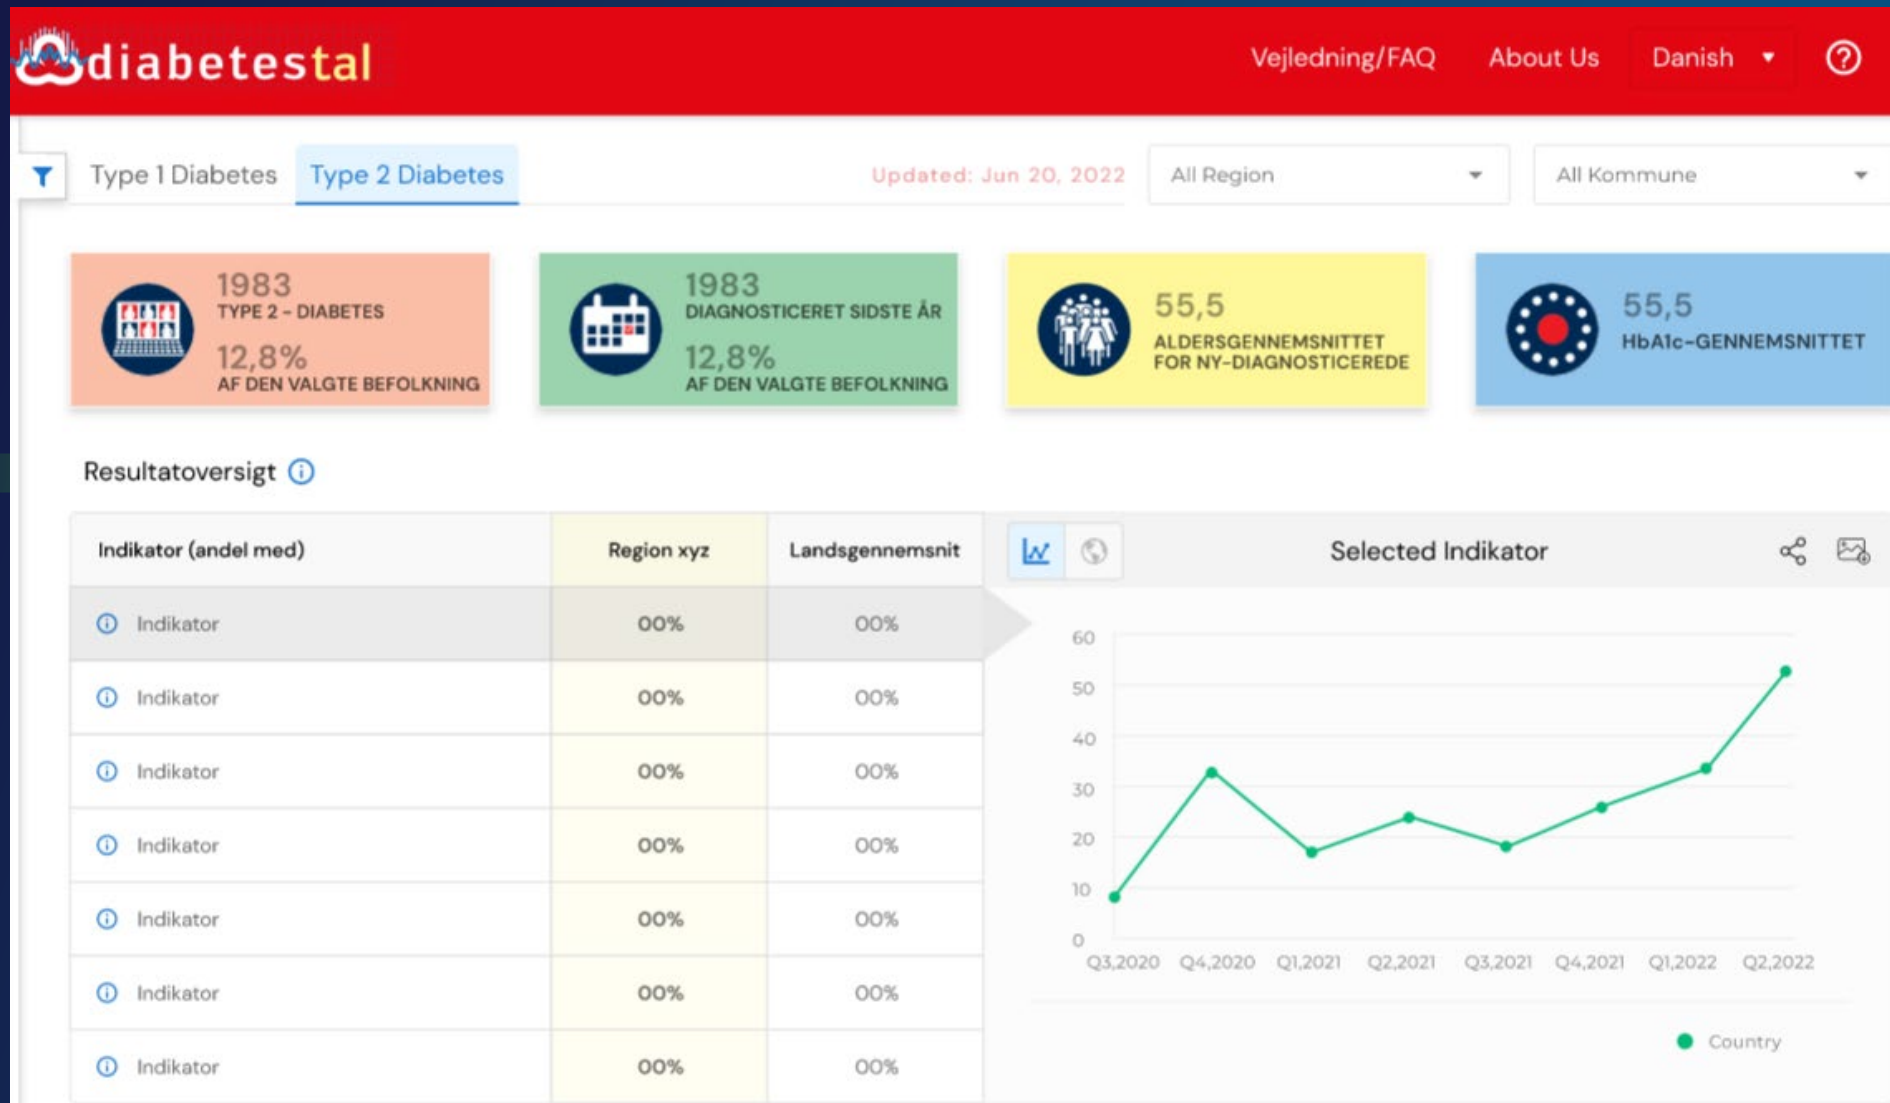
diabetestal

Vejledning/FAQ About Us Danish

Type 1 Diabetes Type 2 Diabetes

Updated: Jun 20, 2022

All Region

All Kommune

1983
TYPE 2 - DIABETES
12,8%
AF DEN VALGTE BEFOLKNING

1983
DIAGNOSTICERET SIDSTE ÅR
12,8%
AF DEN VALGTE BEFOLKNING

55,5
ALDERSGENNEMSNITTET FOR NY-DIAGNOSTICEREDE

55,5
HbA1c-GENNEMSNITTET

Resultatoversigt

| Indikator (andel med) | Region xyz | Landsgennemsnit |
|---|---|---|
| Indikator | 00% | 00% |
| Indikator | 00% | 00% |
| Indikator | 00% | 00% |
| Indikator | 00% | 00% |
| Indikator | 00% | 00% |
| Indikator | 00% | 00% |
| Indikator | 00% | 00% |

Selected Indikator

60
50
40
30
20
10
0

Q3,2020 Q4,2020 Q1,2021 Q2,2021 Q3,2021 Q4,2021 Q1,2022 Q2,2022

Country